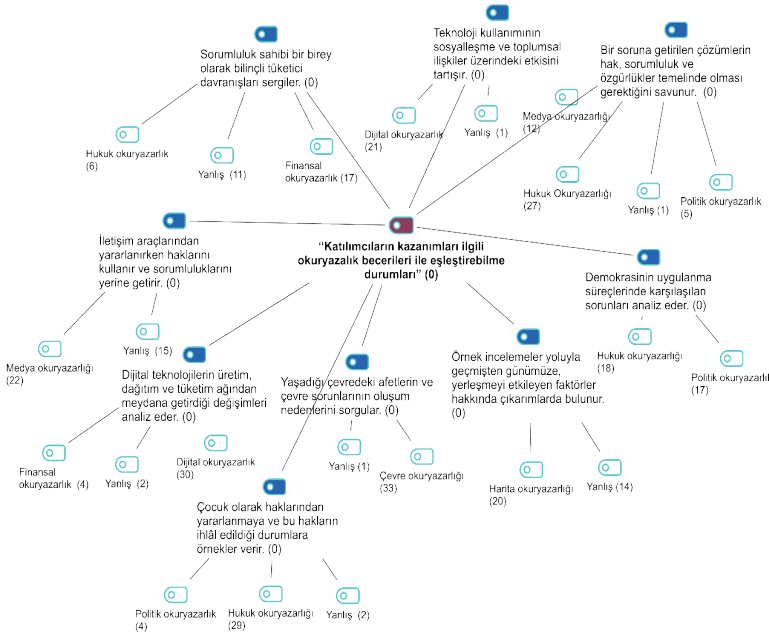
"Katılımcıların kazanımları ilgili okuryazalık becerileri ile eşleştirebilme durumları" (0)

Sorumluluk sahibi bir birey olarak bilinçli tüketici davranışları sergiler. (0)

Hukuk okuryazarlık (6)

Yanlış (11)

Finansal okuryazarlık (17)

Teknoloji kullanımının sosyalleşme ve toplumsal ilişkiler üzerindeki etkisini tartışır. (0)

Dijital okuryazarlık (21)

Yanlış (1)

Bir soruna getirilen çözümlerin hak, sorumluluk ve özgürlükler temelinde olması gerektiğini savunur. (0)

Medya okuryazarlığı (12)

Hukuk Okuryazarlığı (27)

Yanlış (1)

Politik okuryazarlık (5)

İletişim araçlarından yararlanırken haklarını kullanır ve sorumluluklarını yerine getirir. (0)

Medya okuryazarlığı (22)

Yanlış (15)

Demokrasinin uygulanma süreçlerinde karşılaşılan sorunları analiz eder. (0)

Hukuk okuryazarlığı (18)

Politik okuryazarlıl (17)

Dijital teknolojilerin üretim, dağıtım ve tüketim ağından meydana getirdiği değişimleri analiz eder. (0)

Finansal okuryazarlık (4)

Yanlış (2)

Dijital okuryazarlık (30)

Yaşadığı çevredeki afetlerin ve çevre sorunlarının oluşum nedenlerini sorgular. (0)

Yanlış (1)

Çevre okuryazarlığı (33)

Örnek incelemeler yoluyla geçmişten günümüze, yerleşmeyi etkileyen faktörler hakkında çıkarımlarda bulunur. (0)

Harita okuryazarlığı (20)

Yanlış (14)

Çocuk olarak haklarından yararlanmaya ve bu hakların ihlâl edildiği durumlara örnekler verir. (0)

Politik okuryazarlık (4)

Hukuk okuryazarlığı (29)

Yanlış (2)